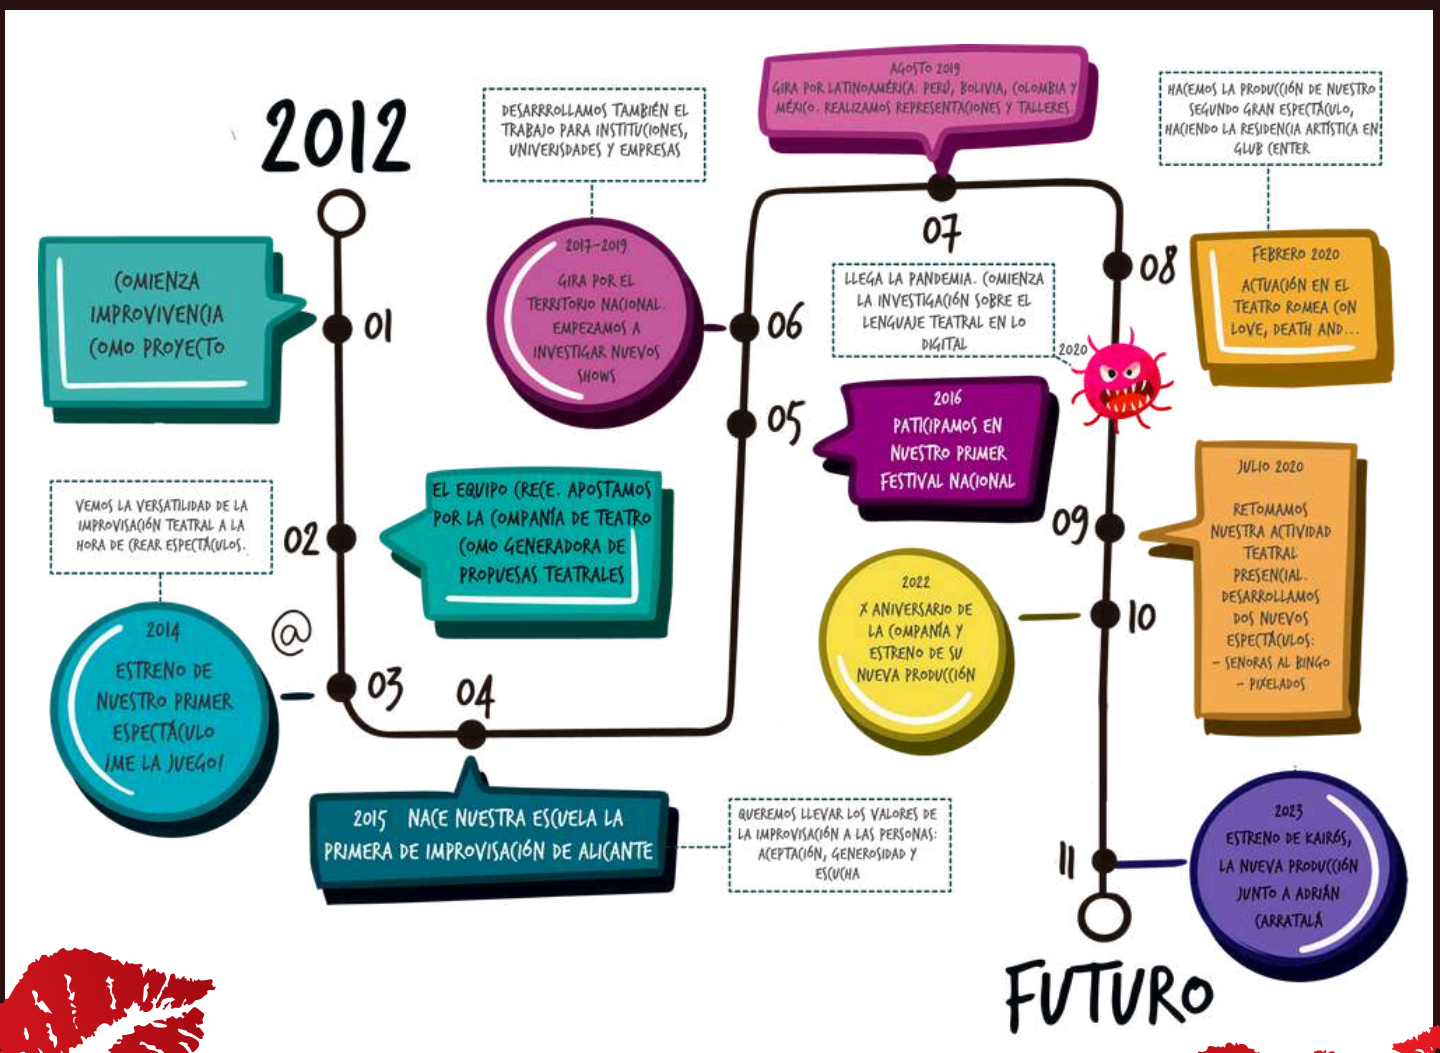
2012

COMIENZA IMPROVIVENCIA COMO PROYECTO

01

VEMOS LA VERSATILIDAD DE LA IMPROVISACIÓN TEATRAL A LA HORA DE CREAR ESPECTÁCULOS.

02

EL EQUIPO CRECE. APOSTAMOS POR LA COMPAÑÍA DE TEATRO COMO GENERADORA DE PROPUESTAS TEATRALES

@

2014
ESTRENO DE NUESTRO PRIMER ESPECTÁCULO ¡ME LA JUEGO!

03

04

2015 NACE NUESTRA ESCUELA LA PRIMERA DE IMPROVISACIÓN DE ALICANTE

QUEREMOS LLEVAR LOS VALORES DE LA IMPROVISACIÓN A LAS PERSONAS: ACEPTACIÓN, GENEROSIDAD Y ESCUCHA

DESARROLLAMOS TAMBIÉN EL TRABAJO PARA INSTITUCIONES, UNIVERSIDADES Y EMPRESAS

2017-2019
GIRA POR EL TERRITORIO NACIONAL. EMPEZAMOS A INVESTIGAR NUEVOS SHOWS

06

05

2016
PATICIPAMOS EN NUESTRO PRIMER FESTIVAL NACIONAL

AGOSTO 2019
GIRA POR LATINOAMÉRICA: PERÚ, BOLIVIA, COLOMBIA Y MÉXICO. REALIZAMOS REPRESENTACIONES Y TALLERES

07

LLEGA LA PANDEMIA. COMIENZA LA INVESTIGACIÓN SOBRE EL LENGUAJE TEATRAL EN LO DIGITAL

2020

2022
X ANIVERSARIO DE LA COMPAÑÍA Y ESTRENO DE SU NUEVA PRODUCCIÓN

HACEMOS LA PRODUCCIÓN DE NUESTRO SEGUNDO GRAN ESPECTÁCULO, HACIENDO LA RESIDENCIA ARTÍSTICA EN CLUB CENTER

08

FEBRERO 2020
ACTUACIÓN EN EL TEATRO ROMEA CON LOVE, DEATH AND...

09

JULIO 2020
RETOMAMOS NUESTRA ACTIVIDAD TEATRAL PRESENCIAL. DESARROLLAMOS DOS NUEVOS ESPECTÁCULOS:
- SEÑORAS AL BINGO
- PIXELADOS

10

11

2023
ESTRENO DE KAIRÓS, LA NUEVA PRODUCCIÓN JUNTO A ADRIÁN CARRATALÁ

FUTURO